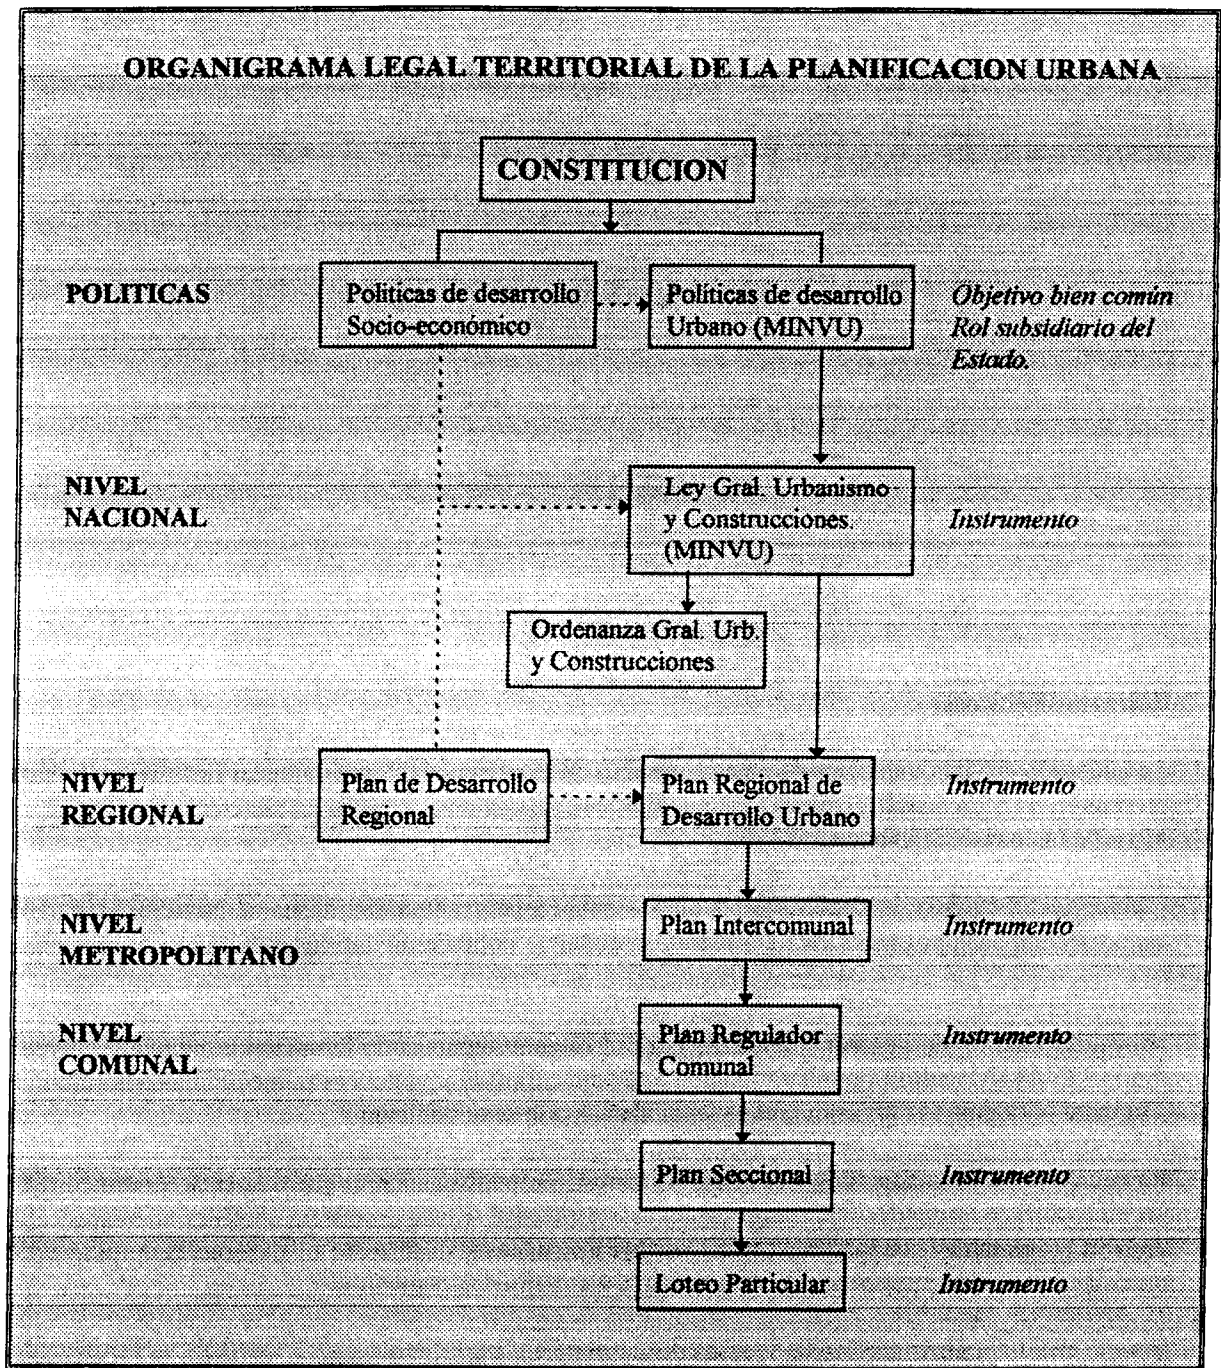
ORGANIGRAMA LEGAL TERRITORIAL DE LA PLANIFICACION URBANA

CONSTITUCION

POLITICAS

Politicas de desarrollo Socio-económico

Politicas de desarrollo Urbano (MINVU)

Objetivo bien común Rol subsidiario del Estado.

NIVEL NACIONAL

Ley Gral. Urbanismo y Construcciones. (MINVU)

Instrumento

Ordenanza Gral. Urb. y Construcciones

NIVEL REGIONAL

Plan de Desarrollo Regional

Plan Regional de Desarrollo Urbano

Instrumento

NIVEL METROPOLITANO

Plan Intercomunal

Instrumento

NIVEL COMUNAL

Plan Regulador Comunal

Instrumento

Plan Seccional

Instrumento

Loteo Particular

Instrumento